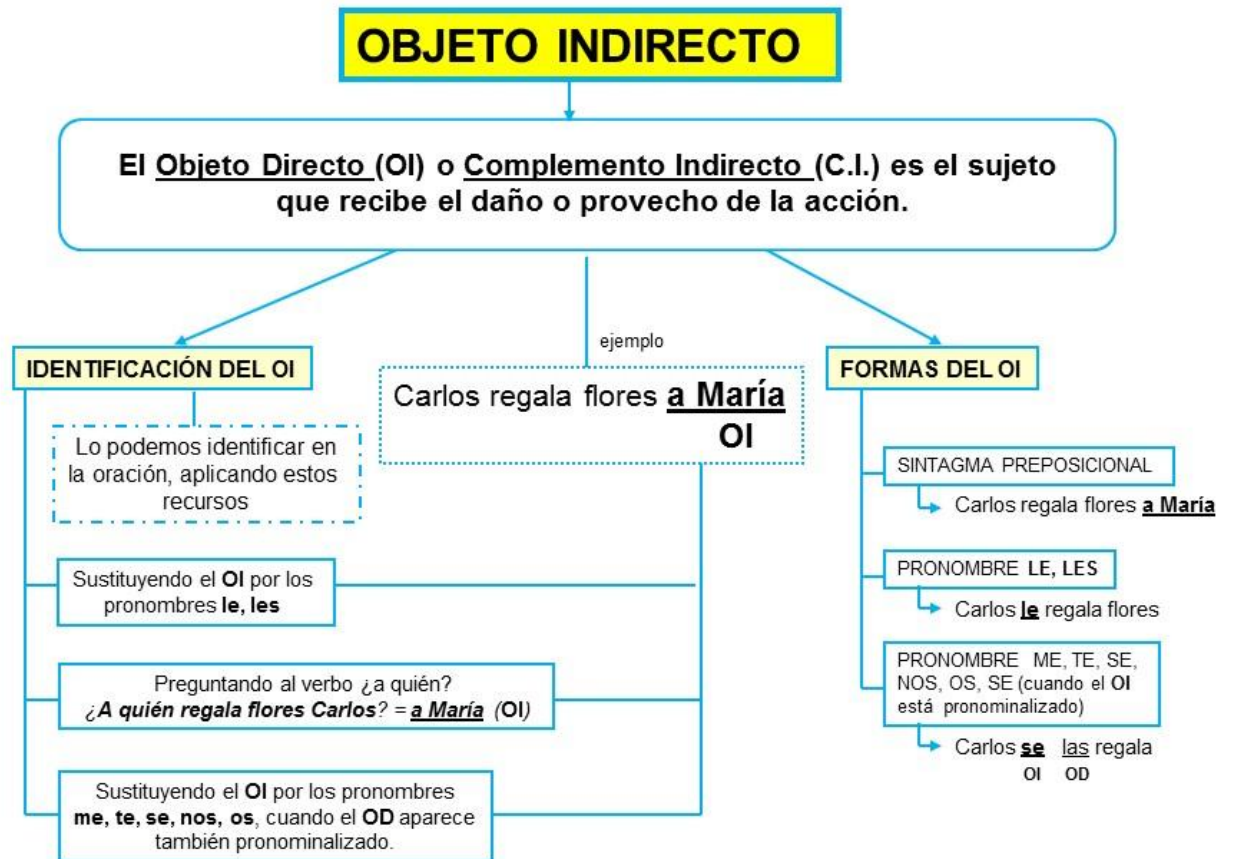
OBJETO INDIRECTO

El Objeto Directo (OI) o Complemento Indirecto (C.I.) es el sujeto que recibe el daño o provecho de la acción.

ejemplo

Carlos regala flores a María
OI

IDENTIFICACIÓN DEL OI

Lo podemos identificar en la oración, aplicando estos recursos

Sustituyendo el OI por los pronombres le, les

Preguntando al verbo ¿a quién?
¿A quién regala flores Carlos? = a María (OI)

Sustituyendo el OI por los pronombres me, te, se, nos, os, cuando el OD aparece también pronominalizado.

FORMAS DEL OI

SINTAGMA PREPOSICIONAL
Carlos regala flores a María

PRONOMBRE LE, LES
Carlos le regala flores

PRONOMBRE ME, TE, SE, NOS, OS, SE (cuando el OI está pronominalizado)
Carlos se las regala
OI OD